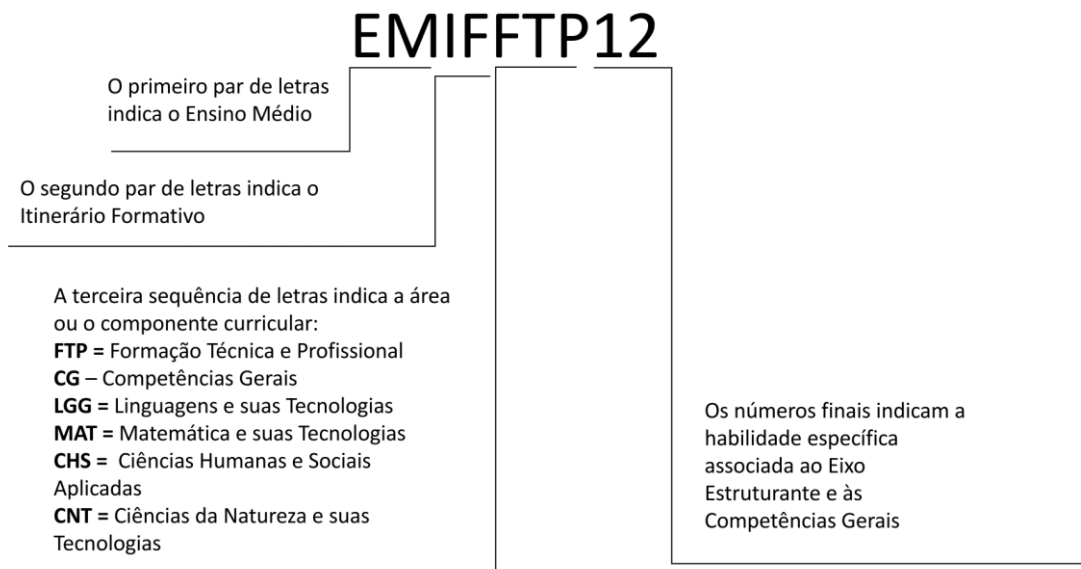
EMIFFTP12

O primeiro par de letras indica o Ensino Médio

O segundo par de letras indica o Itinerário Formativo

A terceira sequência de letras indica a área ou o componente curricular:
**FTP =** Formação Técnica e Profissional
**CG** – Competências Gerais
**LGG =** Linguagens e suas Tecnologias
**MAT =** Matemática e suas Tecnologias
**CHS =** Ciências Humanas e Sociais Aplicadas
**CNT =** Ciências da Natureza e suas Tecnologias

Os números finais indicam a habilidade específica associada ao Eixo Estruturante e às Competências Gerais